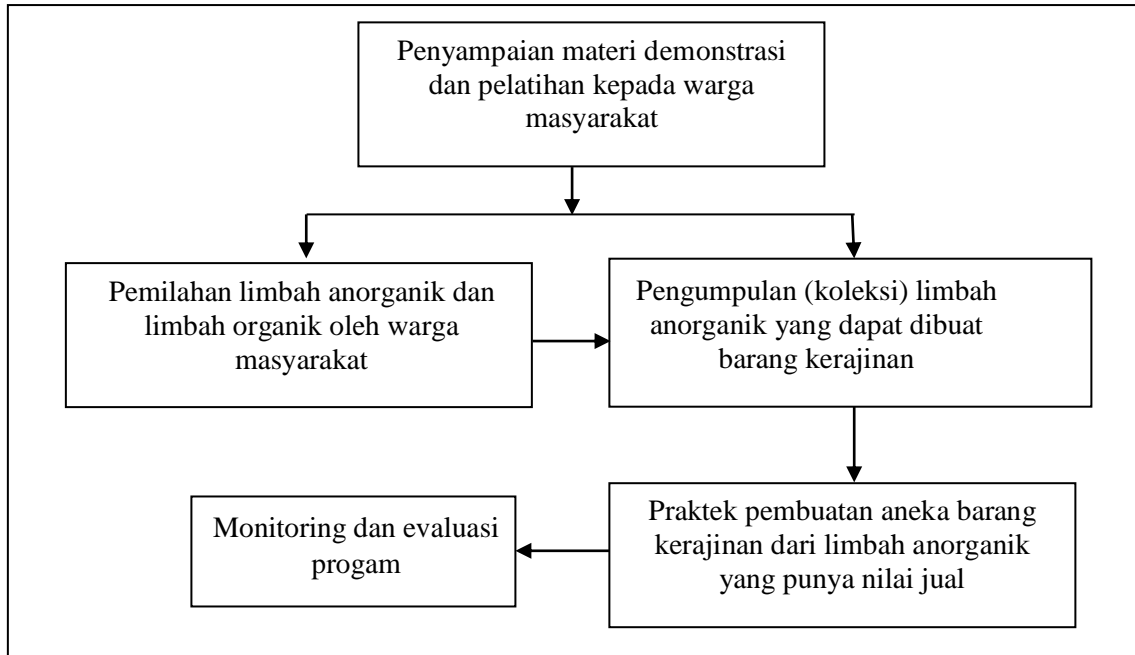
Penyampaian materi demonstrasi dan pelatihan kepada warga masyarakat

Pemilahan limbah anorganik dan limbah organik oleh warga masyarakat

Pengumpulan (koleksi) limbah anorganik yang dapat dibuat barang kerajinan

Praktek pembuatan aneka barang kerajinan dari limbah anorganik yang punya nilai jual

Monitoring dan evaluasi progam